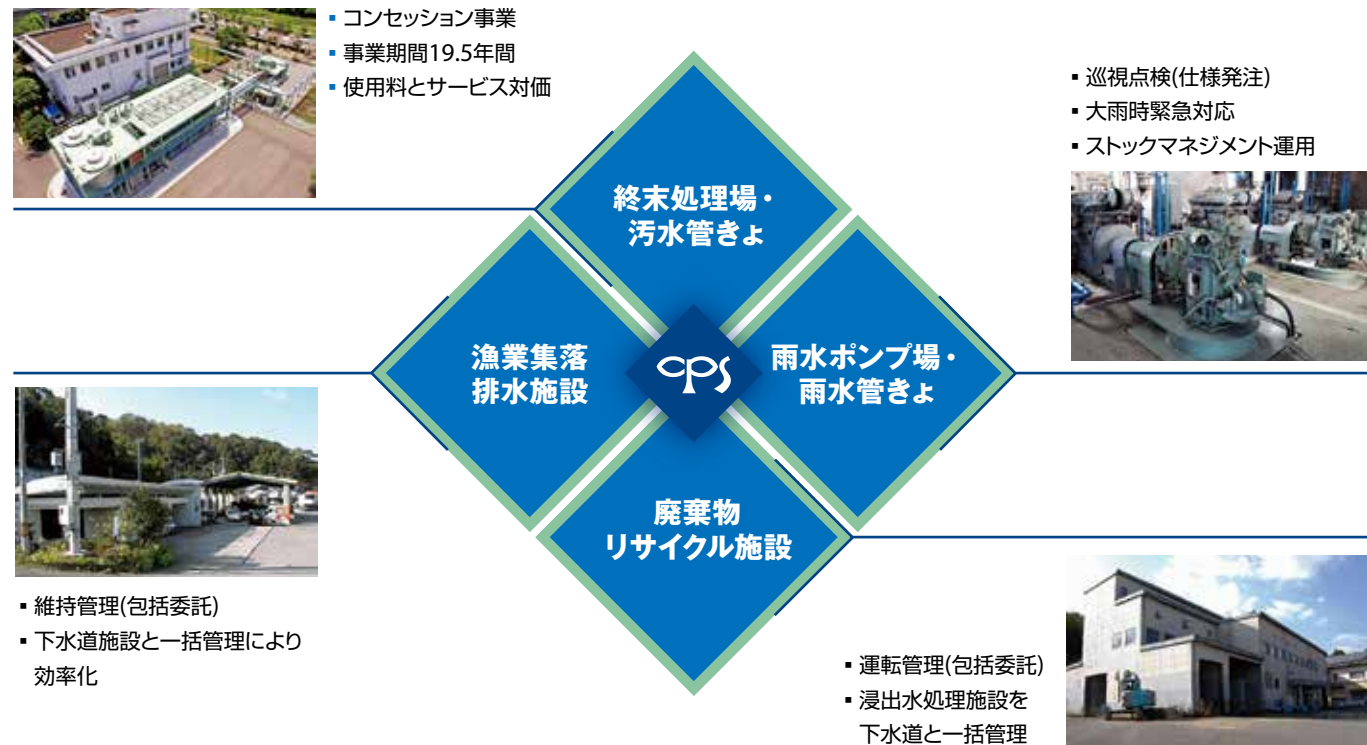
▪ コンセッション事業
▪ 事業期間19.5年間
▪ 使用料とサービス対価

▪ 巡視点検(仕様発注)
▪ 大雨時緊急対応
▪ ストックマネジメント運用

終末処理場・
汚水管きょ

漁業集落
排水施設

CPS

雨水ポンプ場・
雨水管きょ

廃棄物
リサイクル施設

▪ 維持管理(包括委託)
▪ 下水道施設と一括管理により効率化

▪ 運転管理(包括委託)
▪ 浸出水処理施設を下水道と一括管理